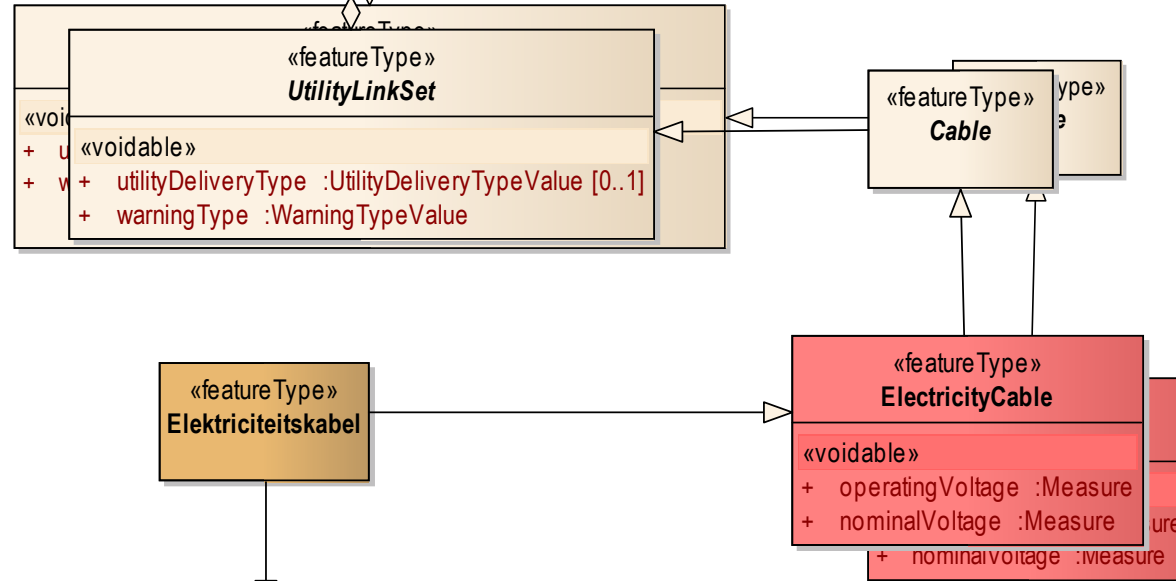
«featureType»
«voi
+ u
+ w

«featureType»
UtilityLinkSet

«voidable»
+ utilityDeliveryType :UtilityDeliveryTypeValue [0..1]
+ warningType :WarningTypeValue

ype»
e

«featureType»
Cable

«featureType»
Elektriciteitskabel

«featureType»
ElectricityCable

«voidable»
+ operatingVoltage :Measure
+ nominalVoltage :Measure

ure
+ nominalVoltage :Measure